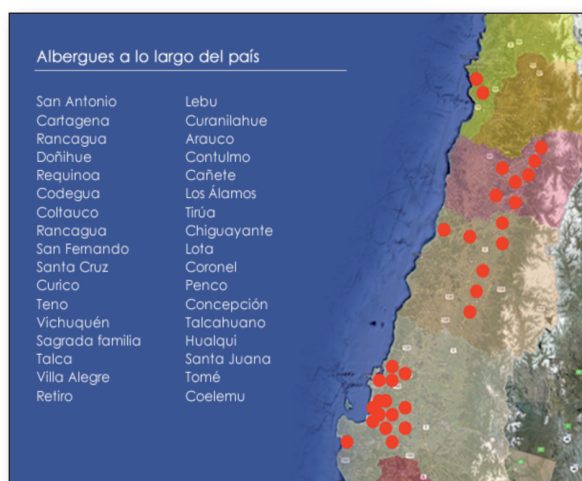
Albergues a lo largo del país

San Antonio
Cartagena
Rancagua
Doñihue
Requinoa
Codegua
Coltauco
Rancagua
San Fernando
Santa Cruz
Curico
Teno
Vichuquén
Sagrada familia
Talca
Villa Alegre
Retiro

Lebu
Curanilahue
Arauco
Contulmo
Cañete
Los Álamos
Tirúa
Chiguayante
Lota
Coronel
Penco
Concepción
Talcahuano
Hualqui
Santa Juana
Tomé
Coelemu